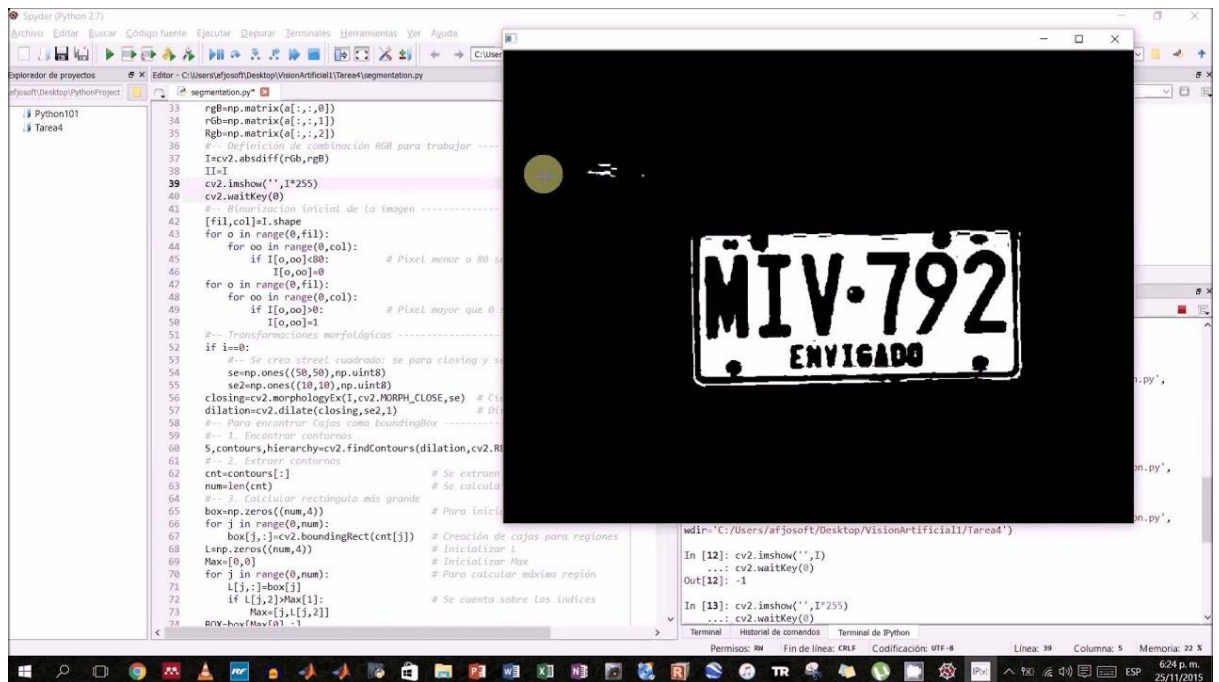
Spyder (Python 2.7)
Archivo Editar Buscar Código fuente Ejecutar Depurar Terminales Herramientas Ver Ayuda

Explorador de proyectos
afjosoft\Desktop\PythonProject
Python101
Tarea4

Editor - C:\Users\afjosoft\Desktop\VisionArtificial1\Tarea4\segmentation.py
segmentation.py*

33 rgB=np.matrix(a[:,:,0])
34 rGb=np.matrix(a[:,:,1])
35 Rgb=np.matrix(a[:,:,2])
36 #-- Definición de combinación RGB para trabajar ----
37 I=cv2.absdiff(rGb,rgB)
38 II=I
39 cv2.imshow('',I*255)
40 cv2.waitKey(0)
41 #-- Binarizacion inicial de la imagen ---------------
42 [fil,col]=I.shape
43 for o in range(0,fil):
44 for oo in range(0,col):
45 if I[o,oo]<80: # Pixel menor a 80 s
46 I[o,oo]=0
47 for o in range(0,fil):
48 for oo in range(0,col):
49 if I[o,oo]>0: # Pixel mayor que 0
50 I[o,oo]=1
51 #-- Transformaciones morfológicas ------------------
52 if i==0:
53 #-- Se crea streel cuadrado: se para closing y s
54 se=np.ones((50,50),np.uint8)
55 se2=np.ones((10,10),np.uint8)
56 closing=cv2.morphologyEx(I,cv2.MORPH_CLOSE,se) # Ci
57 dilation=cv2.dilate(closing,se2,1) # Di
58 #-- Para encontrar Cajas como boundingBox ----------
59 #-- 1. Encontrar contornos
60 S,contours,hierarchy=cv2.findContours(dilation,cv2.RE
61 #-- 2. Extraer contornos
62 cnt=contours[:] # Se extraen
63 num=len(cnt) # Se calcula
64 #-- 3. Calcular rectángulo más grande
65 box=np.zeros((num,4)) # Para inici
66 for j in range(0,num):
67 box[j,:]=cv2.boundingRect(cnt[j]) # Creación de cajas para regiones
68 L=np.zeros((num,4)) # Inicializar L
69 Max=[0,0] # Inicializar Max
70 for j in range(0,num): # Para calcular máxima región
71 L[j,:]=box[j]
72 if L[j,2]>Max[1]: # Se cuenta sobre los índices
73 Max=[j,L[j,2]]
74 BOX=box[Max[0],:]

MIV·792
ENVIGADO

n.py',
n.py',
n.py',
wdir='C:/Users/afjosoft/Desktop/VisionArtificial1/Tarea4')

In [12]: cv2.imshow('',I)
...: cv2.waitKey(0)
Out[12]: -1

In [13]: cv2.imshow('',I*255)
...: cv2.waitKey(0)

Terminal Historial de comandos Terminal de IPython

Permisos: RW Fin de línea: CRLF Codificación: UTF-8 Línea: 39 Columna: 5 Memoria: 22 %

ESP 6:24 p. m. 25/11/2015